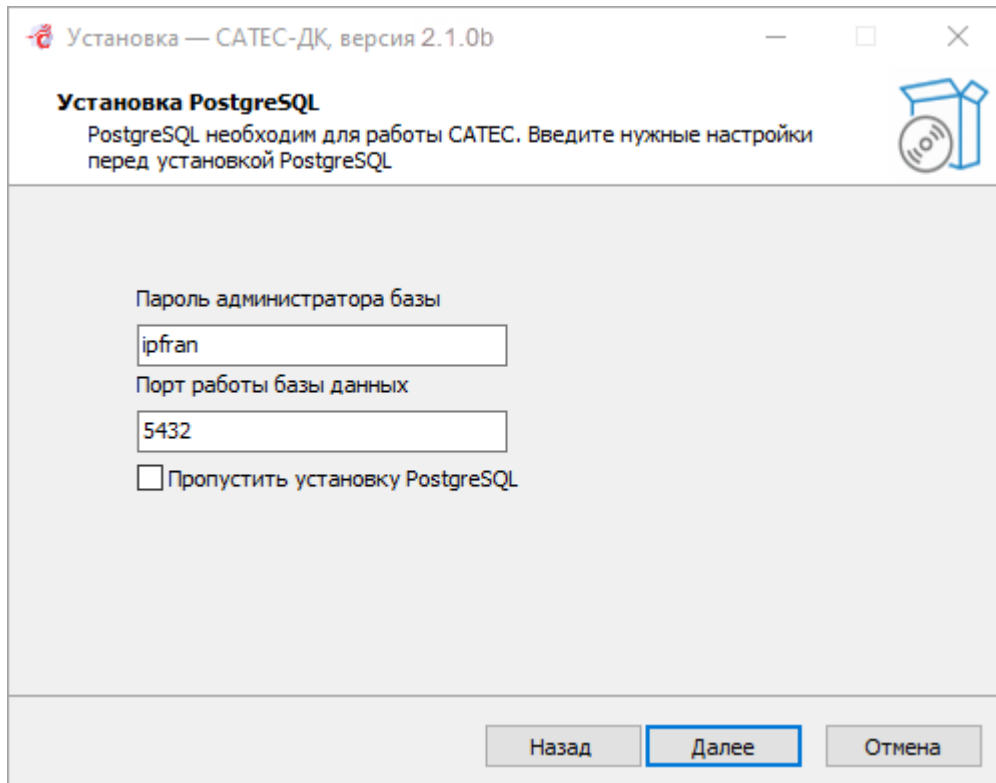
Установка — САТЕС-ДК, версия 2.1.0b

Установка PostgreSQL

PostgreSQL необходим для работы САТЕС. Введите нужные настройки перед установкой PostgreSQL

Пароль администратора базы

ipfran

Порт работы базы данных

5432

Пропустить установку PostgreSQL

Назад

Далее

Отмена